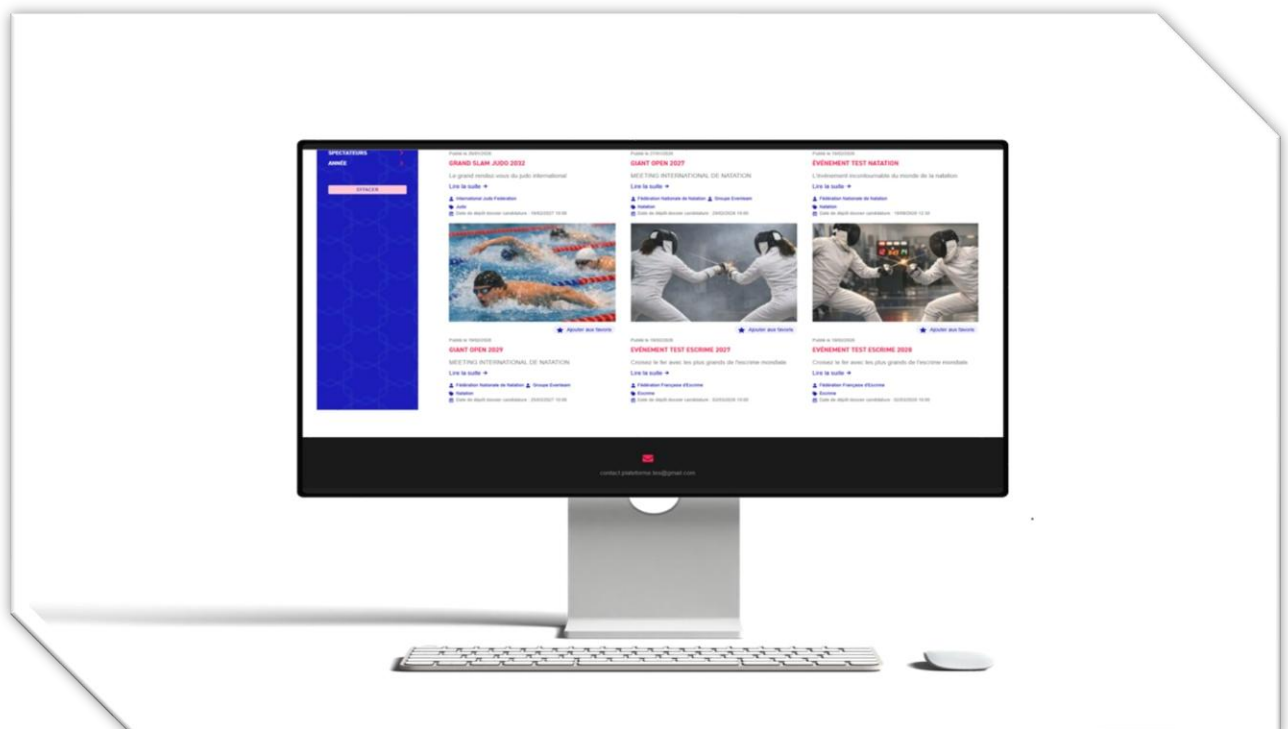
SPECTATEURS
ANNÉE
EFFACER

Publié le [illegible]
GRAND SLAM JUDO 2032
Le grand rendez-vous du judo international
Lire la suite →
International Judo Federation
Judo
Date de dépôt dossier candidature : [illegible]
Ajouter aux favoris

Publié le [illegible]
GIANT OPEN 2027
MEETING INTERNATIONAL DE NATATION
Lire la suite →
Fédération Nationale de Natation Groupe Eventeam
Natation
Date de dépôt dossier candidature : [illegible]
Ajouter aux favoris

Publié le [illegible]
ÉVÉNEMENT TEST NATATION
L'événement incontournable du monde de la natation
Lire la suite →
Fédération Nationale de Natation
Natation
Date de dépôt dossier candidature : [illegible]
Ajouter aux favoris

Publié le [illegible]
GIANT OPEN 2029
MEETING INTERNATIONAL DE NATATION
Lire la suite →
Fédération Nationale de Natation Groupe Eventeam
Natation
Date de dépôt dossier candidature : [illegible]

Publié le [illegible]
ÉVÉNEMENT TEST ESCRIME 2027
Croisez le fer avec les plus grands de l'escrime mondiale
Lire la suite →
Fédération Française d'Escrime
Escrime
Date de dépôt dossier candidature : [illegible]

Publié le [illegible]
ÉVÉNEMENT TEST ESCRIME 2026
Croisez le fer avec les plus grands de l'escrime mondiale
Lire la suite →
Fédération Française d'Escrime
Escrime
Date de dépôt dossier candidature : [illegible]

contact-plateforme-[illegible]@gmail.com